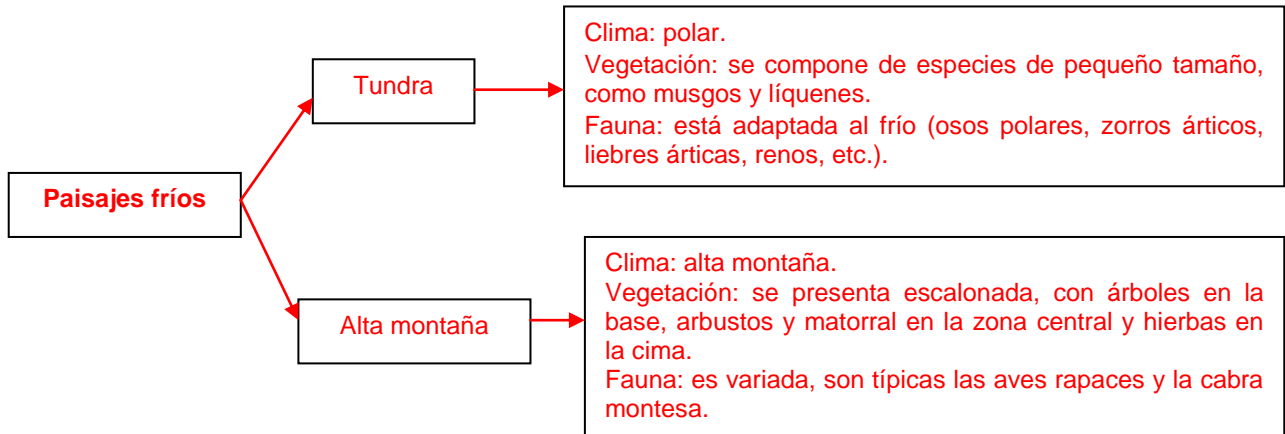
Paisajes fríos

Tundra

Clima: polar.
Vegetación: se compone de especies de pequeño tamaño, como musgos y líquenes.
Fauna: está adaptada al frío (osos polares, zorros árticos, liebres árticas, renos, etc.).

Alta montaña

Clima: alta montaña.
Vegetación: se presenta escalonada, con árboles en la base, arbustos y matorral en la zona central y hierbas en la cima.
Fauna: es variada, son típicas las aves rapaces y la cabra montesa.